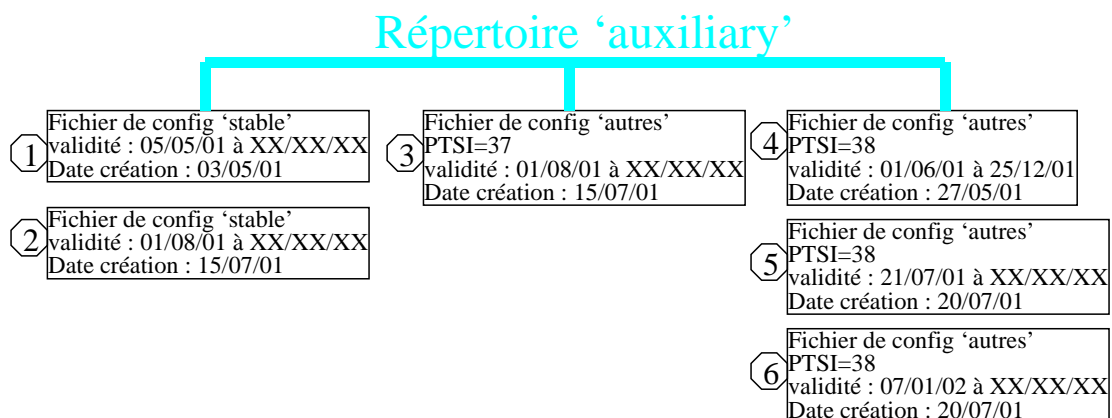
Répertoire ‘auxiliary’

1
Fichier de config ‘stable’
validité : 05/05/01 à XX/XX/XX
Date création : 03/05/01

2
Fichier de config ‘stable’
validité : 01/08/01 à XX/XX/XX
Date création : 15/07/01

3
Fichier de config ‘autres’
PTSI=37
validité : 01/08/01 à XX/XX/XX
Date création : 15/07/01

4
Fichier de config ‘autres’
PTSI=38
validité : 01/06/01 à 25/12/01
Date création : 27/05/01

5
Fichier de config ‘autres’
PTSI=38
validité : 21/07/01 à XX/XX/XX
Date création : 20/07/01

6
Fichier de config ‘autres’
PTSI=38
validité : 07/01/02 à XX/XX/XX
Date création : 20/07/01